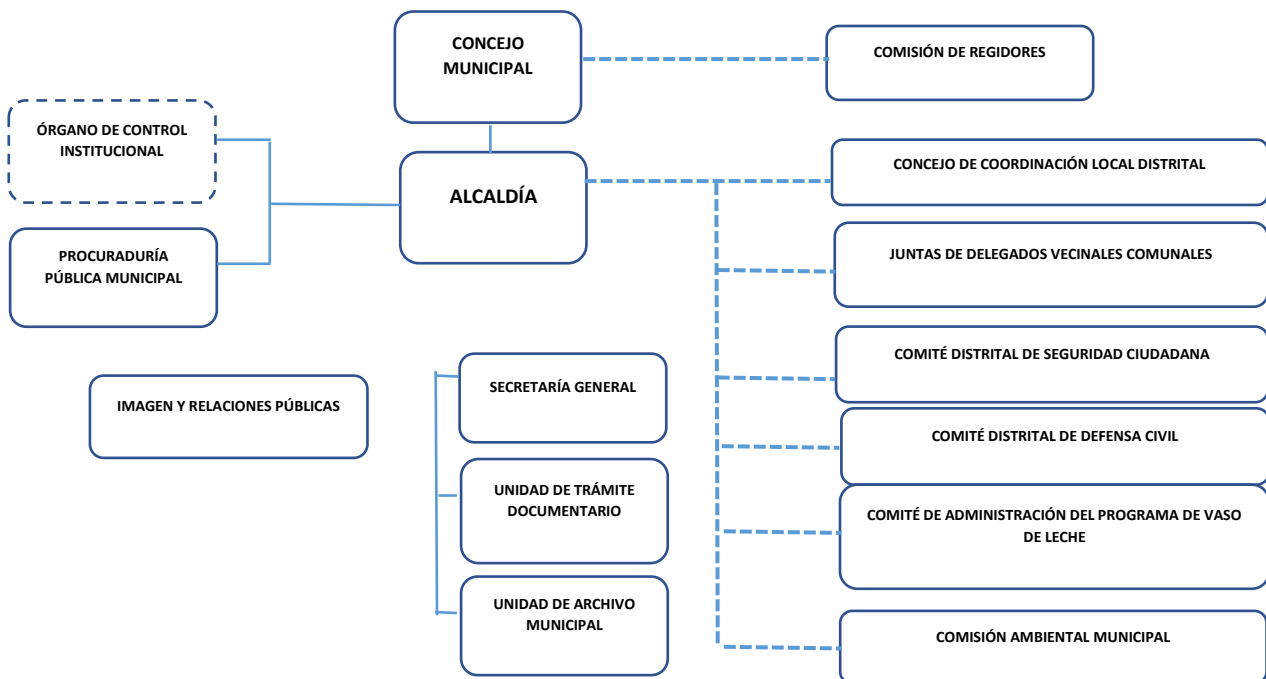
CONCEJO MUNICIPAL

COMISIÓN DE REGIDORES

ÓRGANO DE CONTROL INSTITUCIONAL

ALCALDÍA

PROCURADURÍA PÚBLICA MUNICIPAL

CONCEJO DE COORDINACIÓN LOCAL DISTRITAL

JUNTAS DE DELEGADOS VECINALES COMUNALES

COMITÉ DISTRITAL DE SEGURIDAD CIUDADANA

COMITÉ DISTRITAL DE DEFENSA CIVIL

COMITÉ DE ADMINISTRACIÓN DEL PROGRAMA DE VASO DE LECHE

COMISIÓN AMBIENTAL MUNICIPAL

IMAGEN Y RELACIONES PÚBLICAS

SECRETARÍA GENERAL

UNIDAD DE TRÁMITE DOCUMENTARIO

UNIDAD DE ARCHIVO MUNICIPAL